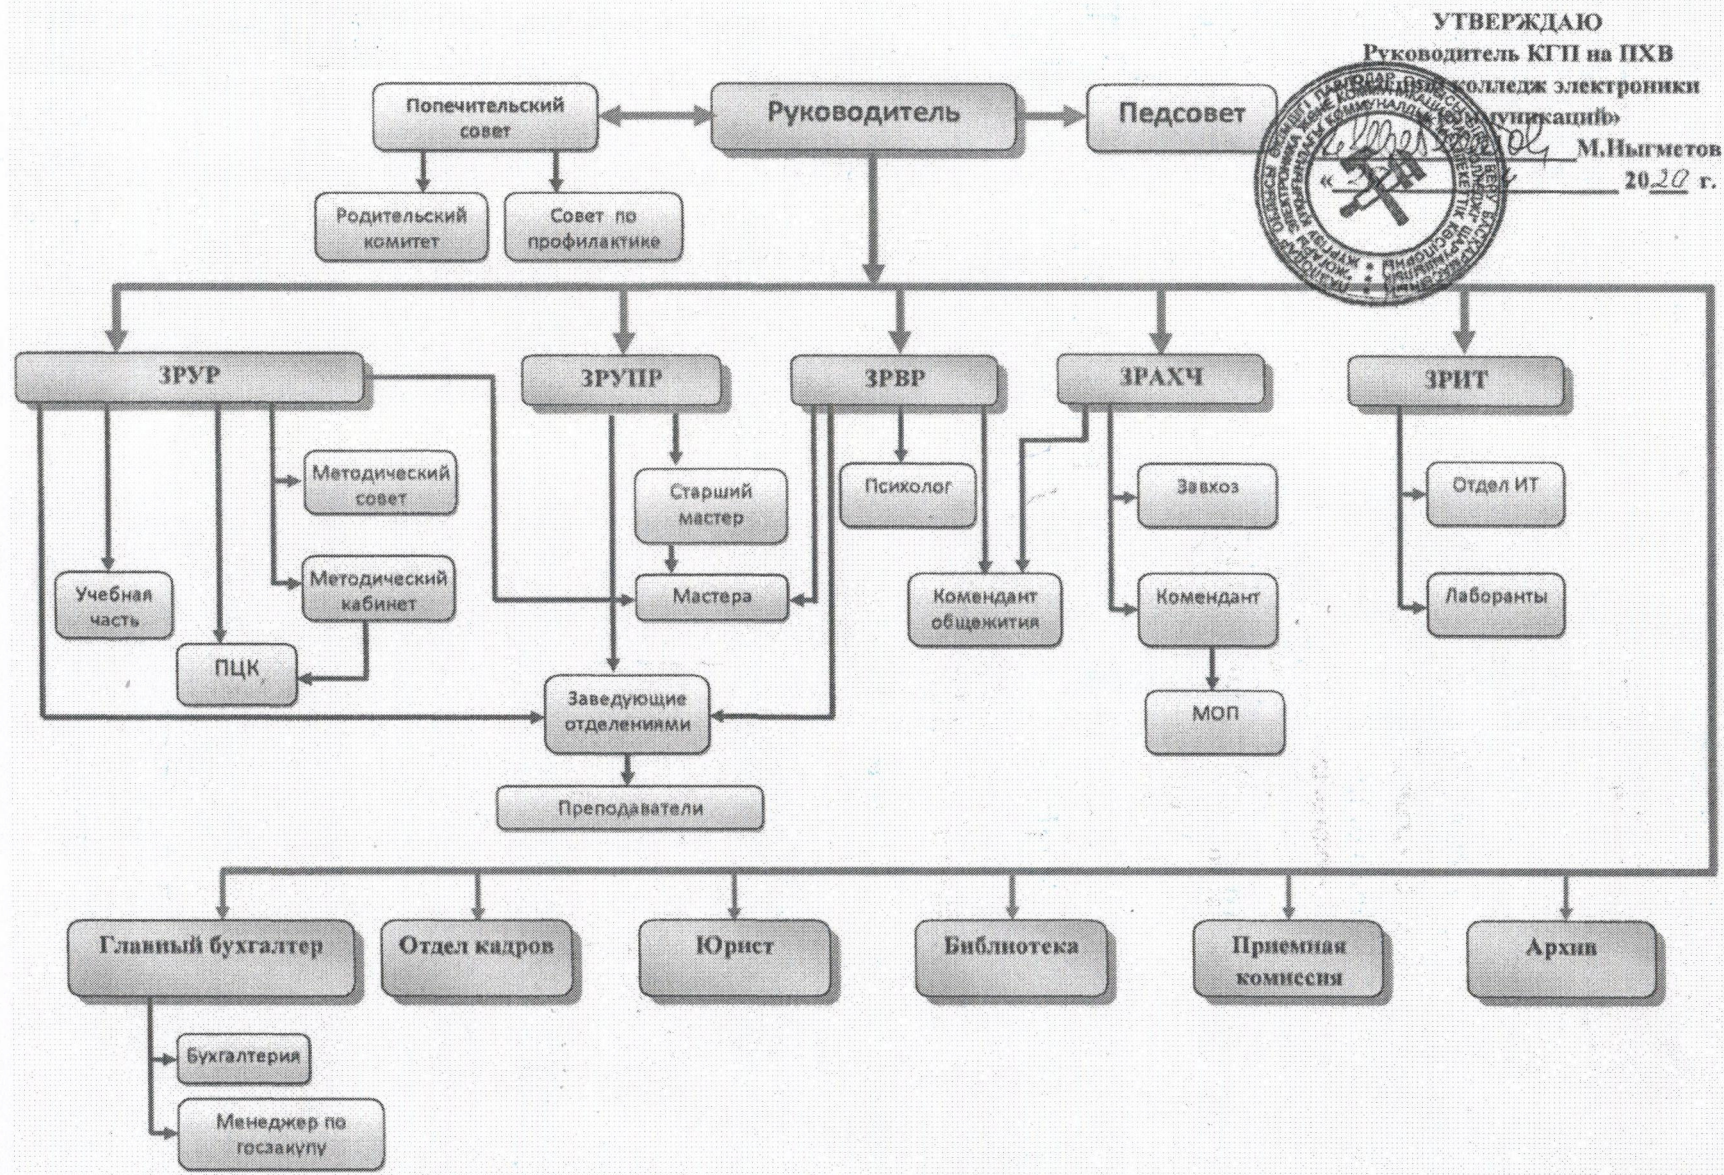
УТВЕРЖДАЮ
Руководитель КГП на ПХВ
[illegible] колледж электроники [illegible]»
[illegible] М.Ныгметов
« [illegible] 20$\underline{20}$ г.

Попечительский совет

Руководитель

Педсовет

Родительский комитет

Совет по профилактике

ЗРУР

ЗРУПР

ЗРВР

ЗРАХЧ

ЗРИТ

Методический совет

Старший мастер

Психолог

Завхоз

Отдел ИТ

Учебная часть

Методический кабинет

Мастера

Комендант общежития

Комендант

Лаборанты

ПЦК

Заведующие отделениями

МОП

Преподаватели

Главный бухгалтер

Отдел кадров

Юрист

Библиотека

Приемная комиссия

Архив

Бухгалтерия

Менеджер по госзакупу